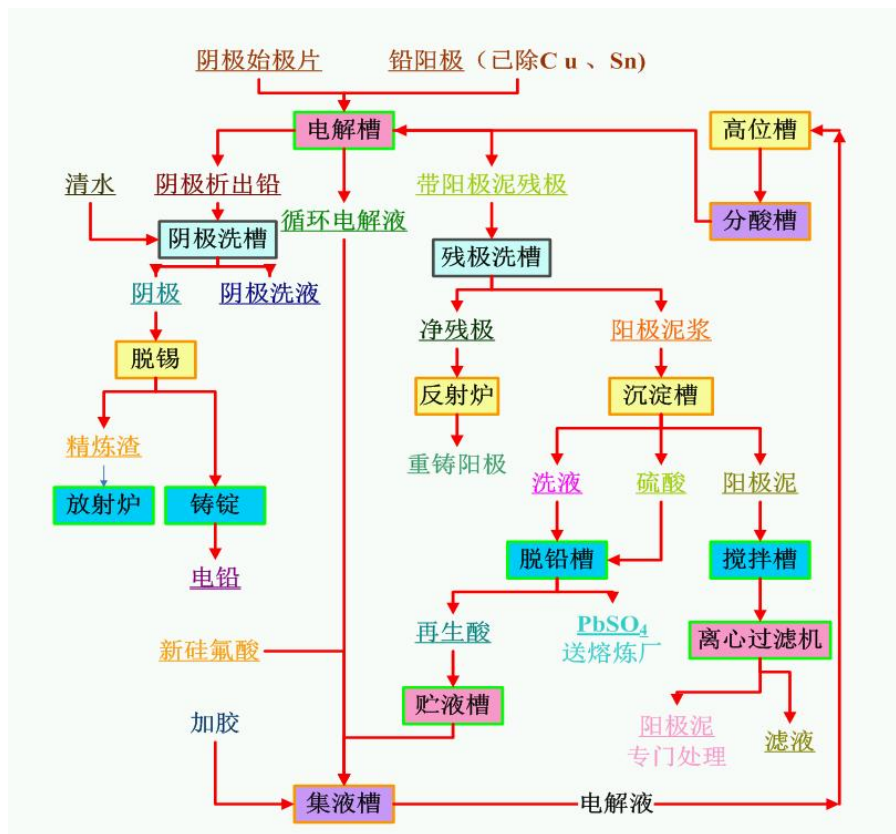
阴极始极片
铅阳极（已除C u 、Sn)
电解槽
高位槽
清水
阴极析出铅
循环电解液
带阳极泥残极
分酸槽
阴极洗槽
残极洗槽
阴极
阴极洗液
净残极
阳极泥浆
脱锡
反射炉
沉淀槽
精炼渣
重铸阳极
洗液
硫酸
阳极泥
放射炉
铸锭
脱铅槽
搅拌槽
电铅
再生酸
$PbSO_4$
送熔炼厂
离心过滤机
新硅氟酸
贮液槽
加胶
阳极泥
专门处理
滤液
集液槽
电解液